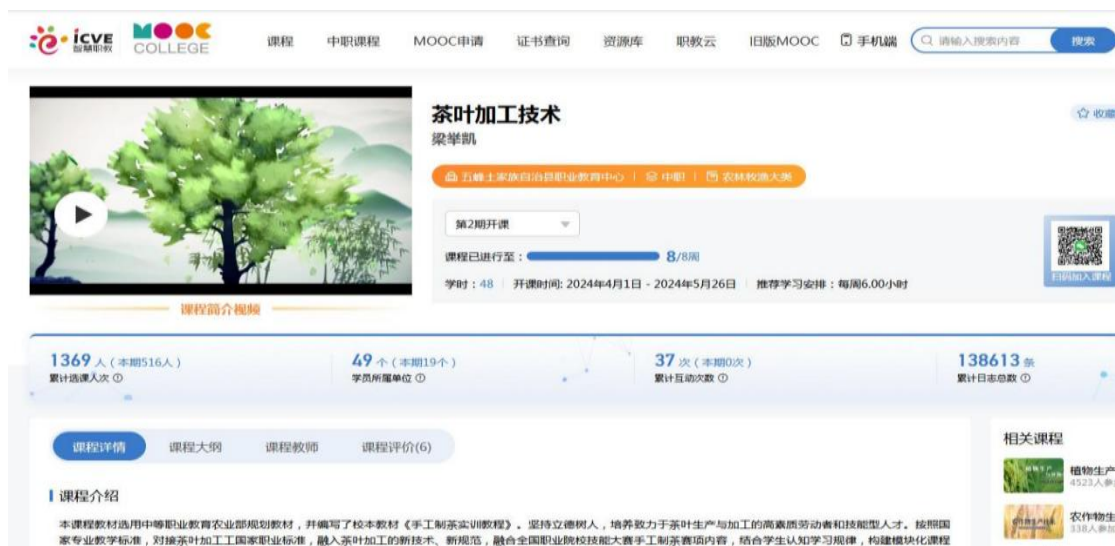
icve 智慧职教 MOOC COLLEGE

课程 中职课程 MOOC申请 证书查询 资源库 职教云 旧版MOOC 手机端 请输入搜索内容 搜索

茶叶加工技术
梁举凯

收藏

五峰土家族自治县职业教育中心 | 中职 | 农林牧渔大类

第2期开课

课程已进行至： 8/8周

学时：48 | 开课时间: 2024年4月1日 - 2024年5月26日 | 推荐学习安排：每周6.00小时

扫码加入课程

课程简介视频

1369 人（本期516人）
累计选课人次

49 个（本期19个）
学员所属单位

37 次（本期0次）
累计互动次数

138613 条
累计日志总数

课程详情 课程大纲 课程教师 课程评价(6)

课程介绍

本课程教材选用中等职业教育农业部规划教材，并编写了校本教材《手工制茶实训教程》。坚持立德树人，培养致力于茶叶生产与加工的高素质劳动者和技能型人才。按照国家专业教学标准，对接茶叶加工工国家职业标准，融入茶叶加工的新技术、新规范，融合全国职业院校技能大赛手工制茶赛项内容，结合学生认知学习规律，构建模块化课程

相关课程

植物生产
4523人参

农作物生
338人参